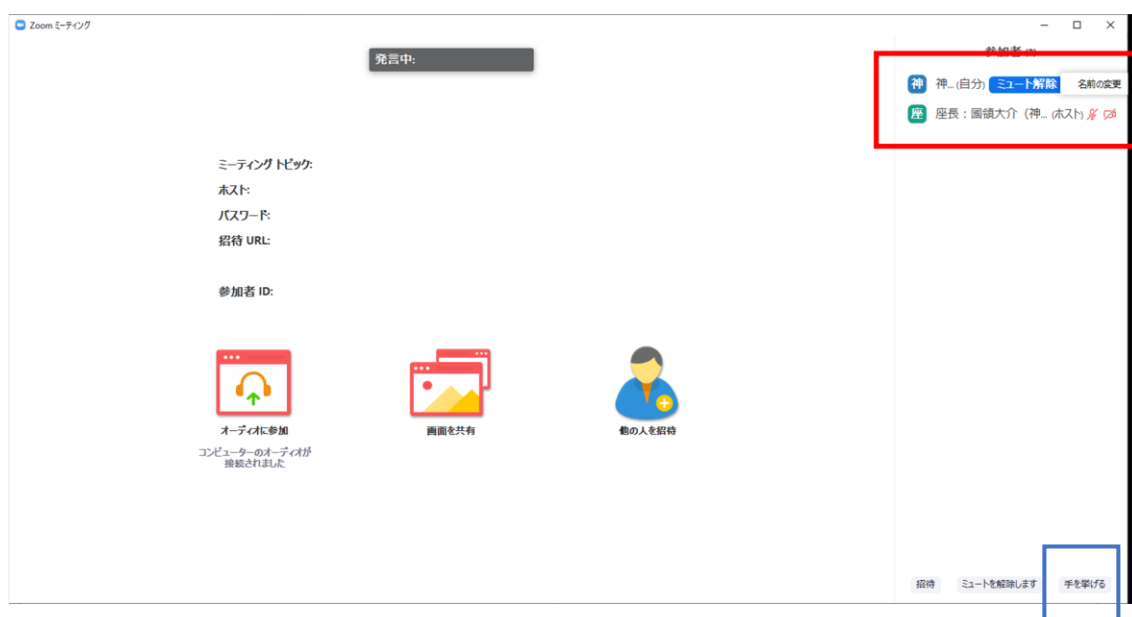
Zoom ミーティング

発言中:

参加者 (2)

神 神...(自分) ミュート解除 名前の変更

座 座長：園領大介（神... (ホスト)

ミーティング トピック:
ホスト:
パスワード:
招待 URL:

参加者 ID:

オーディオに参加
コンピューターのオーディオが接続されました

画面を共有

他の人を招待

招待 ミュートを解除します 手を挙げる